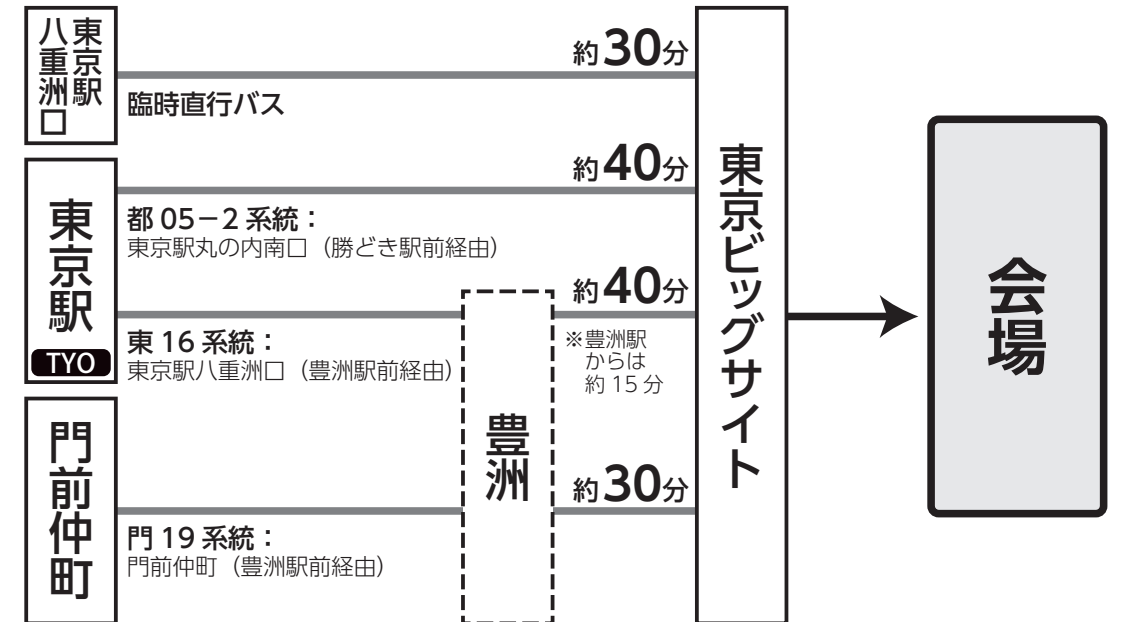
東京駅八重洲口

約30分

臨時直行バス

東京駅

TYO

約40分

都 05−2 系統：
東京駅丸の内南口（勝どき駅前経由）

約40分

東 16 系統：
東京駅八重洲口（豊洲駅前経由）

※豊洲駅からは約 15 分

門前仲町

豊洲

約30分

門 19 系統：
門前仲町（豊洲駅前経由）

東京ビッグサイト

会場